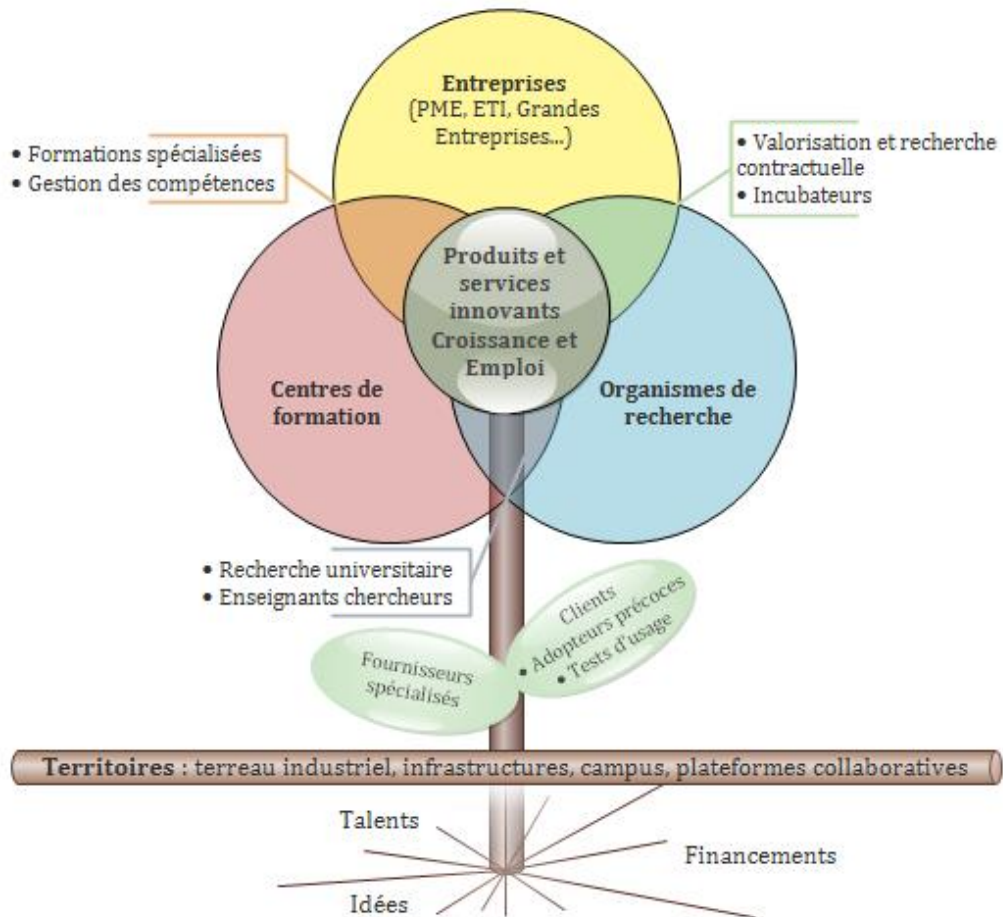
Entreprises
(PME, ETI, Grandes Entreprises...)

• Formations spécialisées
• Gestion des compétences

• Valorisation et recherche contractuelle
• Incubateurs

Produits et services innovants
Croissance et Emploi

Centres de formation

Organismes de recherche

• Recherche universitaire
• Enseignants chercheurs

Clients
• Adopteurs précoces
• Tests d'usage

Fournisseurs spécialisés

Territoires : terreau industriel, infrastructures, campus, plateformes collaboratives

Talents

Financements

Idées